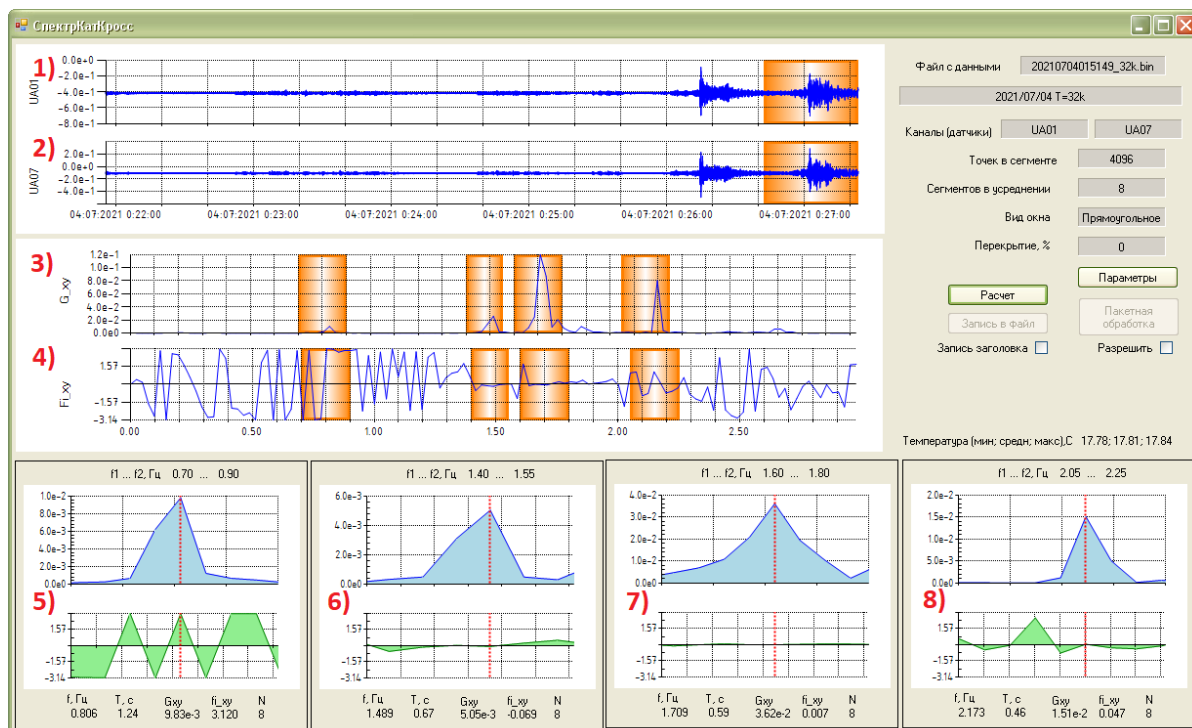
СпектрКатКросс

1)
0.0e+0
-2.0e-1
-4.0e-1
-6.0e-1
-8.0e-1
UA01

2)
2.0e-1
0.0e+0
-2.0e-1
-4.0e-1
UA07

04:07:2021 0:22:00 04:07:2021 0:23:00 04:07:2021 0:24:00 04:07:2021 0:25:00 04:07:2021 0:26:00 04:07:2021 0:27:00

3)
1.2e-1
1.0e-1
8.0e-2
6.0e-2
4.0e-2
2.0e-2
0.0e0
G_xy

4)
1.57
-1.57
-3.14
Fi_xy

0.00 0.50 1.00 1.50 2.00 2.50

Файл с данными 20210704015149_32k.bin
2021/07/04 T=32k
Каналы (датчики) UA01 UA07
Точек в сегменте 4096
Сегментов в усреднении 8
Вид окна Прямоугольное
Перекрытие, % 0
Параметры
Расчет
Запись в файл
Пакетная обработка
Запись заголовка
Разрешить

Температура (мин; средн; макс),С 17.78; 17.81; 17.84

f1 ... f2, Гц 0.70 ... 0.90
1.0e-2
8.0e-3
6.0e-3
4.0e-3
2.0e-3
0.0e0
5)
1.57
-1.57
-3.14

| f, Гц | T, c | Gxy | fi_xy | N |
|---|---|---|---|---|
| 0.806 | 1.24 | 9.83e-3 | 3.120 | 8 |

f1 ... f2, Гц 1.40 ... 1.55
6.0e-3
4.0e-3
2.0e-3
0.0e0
6)
1.57
-1.57
-3.14

| f, Гц | T, c | Gxy | fi_xy | N |
|---|---|---|---|---|
| 1.489 | 0.67 | 5.05e-3 | -0.069 | 8 |

f1 ... f2, Гц 1.60 ... 1.80
4.0e-2
3.0e-2
2.0e-2
1.0e-2
0.0e0
7)
1.57
-1.57
-3.14

| f, Гц | T, c | Gxy | fi_xy | N |
|---|---|---|---|---|
| 1.709 | 0.59 | 3.62e-2 | 0.007 | 8 |

f1 ... f2, Гц 2.05 ... 2.25
2.0e-2
1.5e-2
1.0e-2
5.0e-3
0.0e0
8)
1.57
-1.57
-3.14

| f, Гц | T, c | Gxy | fi_xy | N |
|---|---|---|---|---|
| 2.173 | 0.46 | 1.51e-2 | 0.047 | 8 |